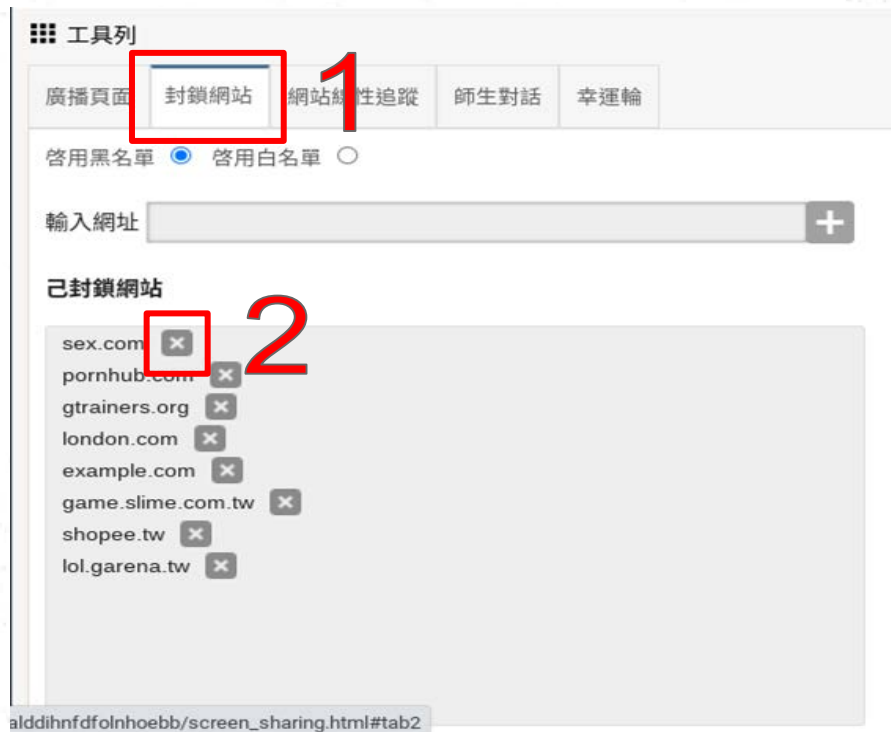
工具列

廣播頁面 | 封鎖網站 | 網站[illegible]性追蹤 | 師生對話 | 幸運輪

1

啓用黑名單 啓用白名單

輸入網址 +

己封鎖網站

2

sex.com ×
pornhub.com ×
gtrainers.org ×
london.com ×
example.com ×
game.slime.com.tw ×
shopee.tw ×
lol.garena.tw ×

alddihnfdfolnhoebb/screen_sharing.html#tab2